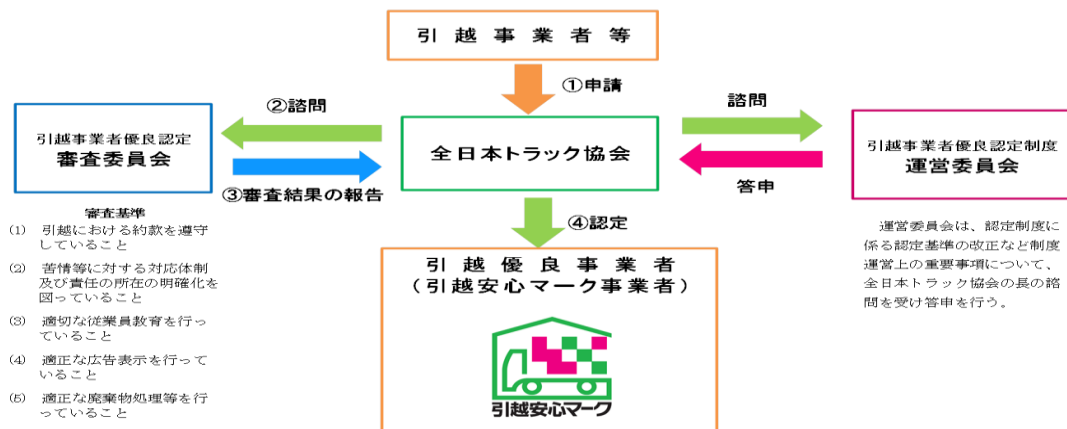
引越事業者等

①申請

②諮問

引越事業者優良認定
審査委員会

③審査結果の報告

全日本トラック協会

諮問

答申

引越事業者優良認定制度
運営委員会

審査基準
(1) 引越における約款を遵守していること
(2) 苦情等に対する対応体制及び責任の所在の明確化を図っていること
(3) 適切な従業員教育を行っていること
(4) 適正な広告表示を行っていること
(5) 適正な廃棄物処理等を行っていること

④認定

引越優良事業者
（引越安心マーク事業者）

引越安心マーク

運営委員会は、認定制度に係る認定基準の改正など制度運営上の重要事項について、全日本トラック協会の長の諮問を受け答申を行う。